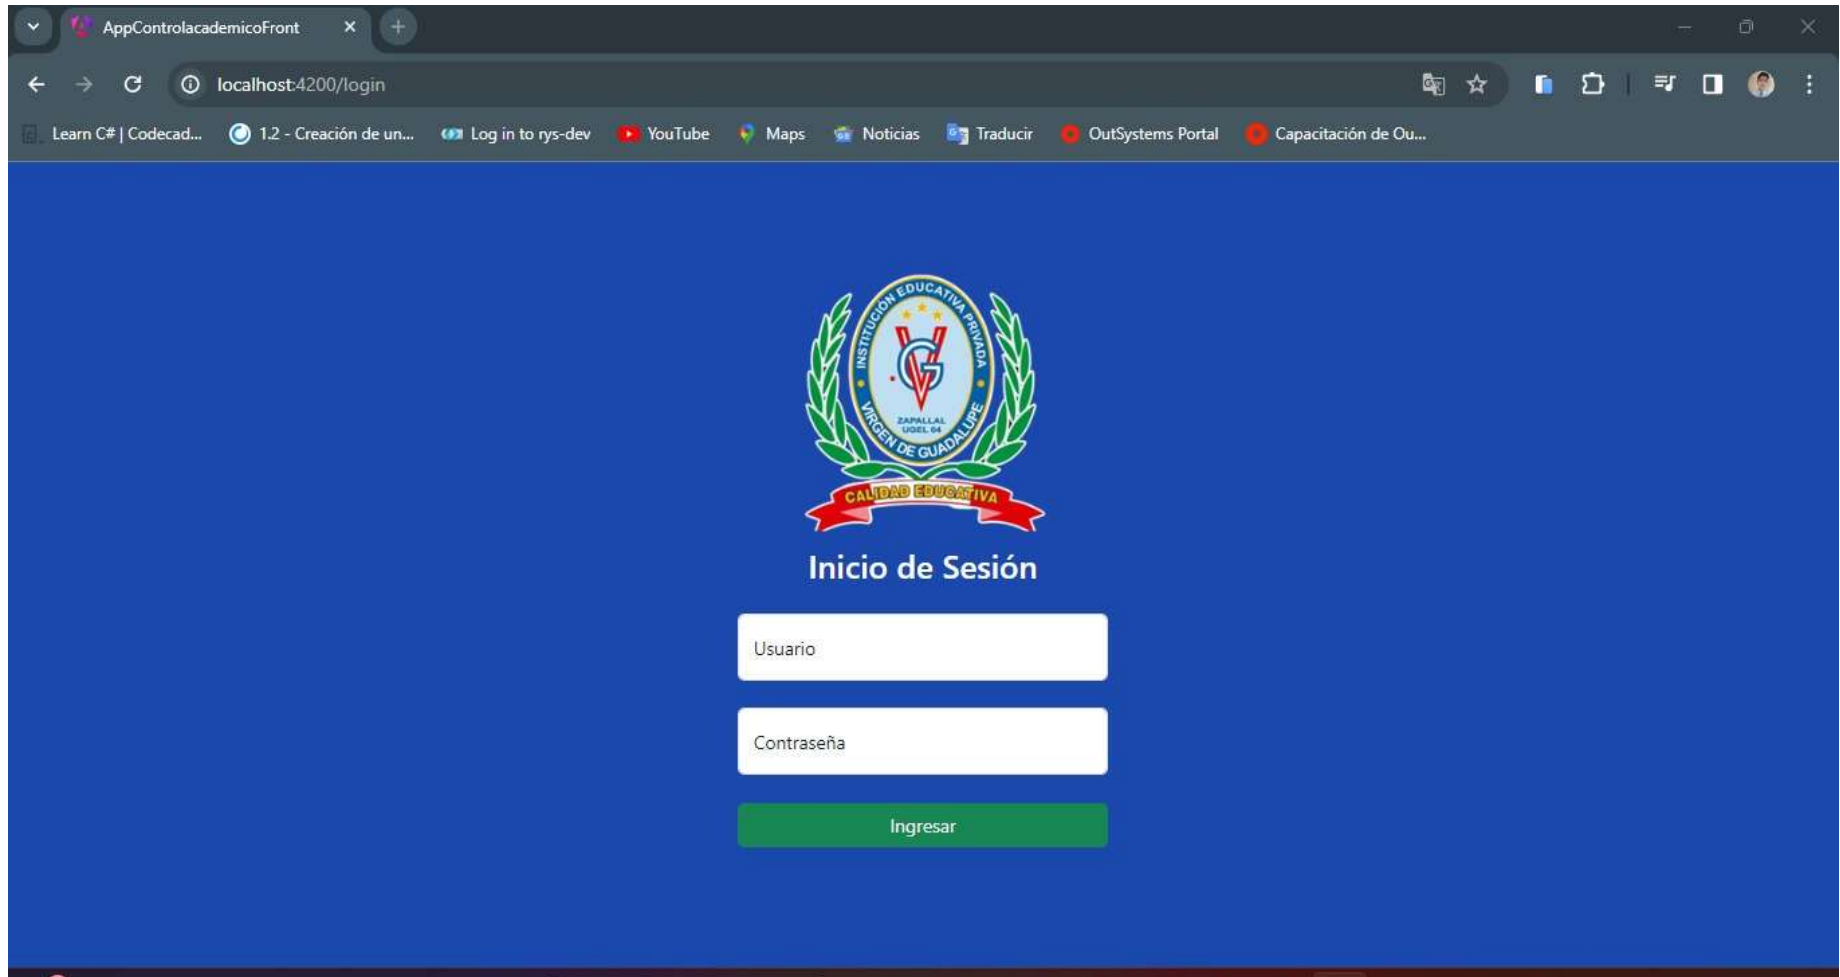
AppControlacademicoFront

localhost:4200/login

Learn C# | Codecad... 1.2 - Creación de un... Log in to rys-dev YouTube Maps Noticias Traducir OutSystems Portal Capacitación de Ou...

INSTITUCIÓN EDUCATIVA PRIVADA
VG
ZAPALLAL UGEL 04
VIRGEN DE GUADALUPE
CALIDAD EDUCATIVA

Inicio de Sesión

Usuario

Contraseña

Ingresar